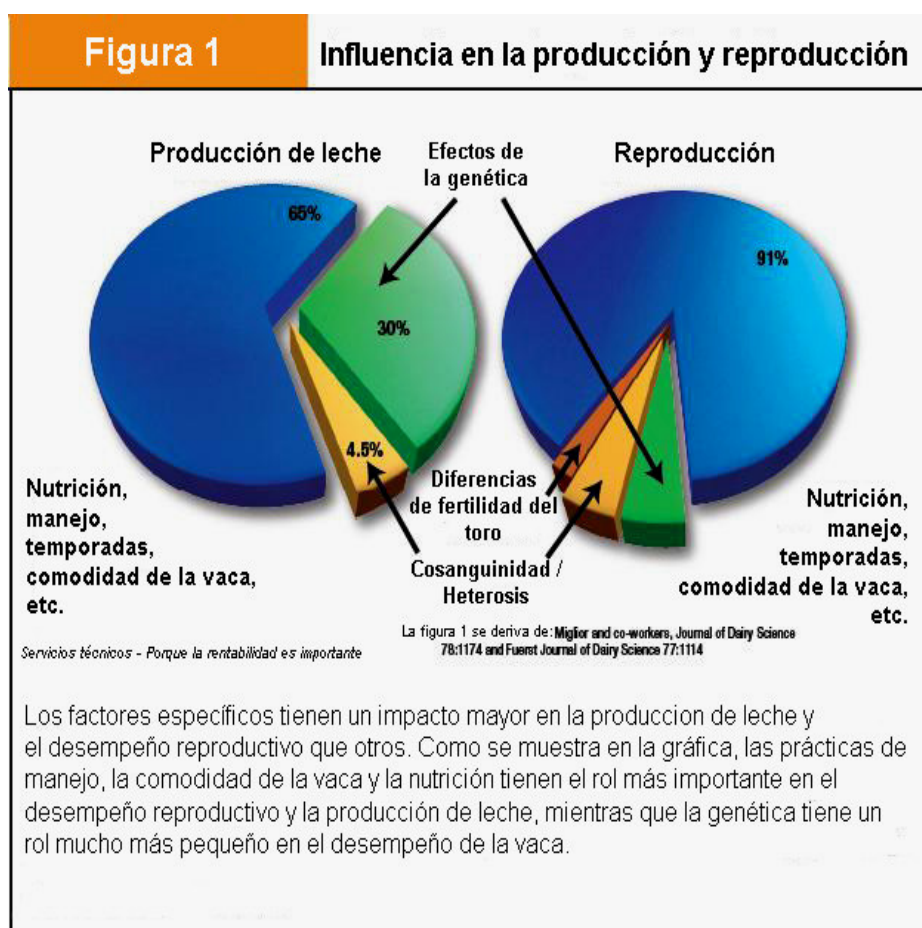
Figura 1

Influencia en la producción y reproducción

Producción de leche

Efectos de la genética

Reproducción

65%

30%

4.5%

91%

Nutrición, manejo, temporadas, comodidad de la vaca, etc.

Diferencias de fertilidad del toro

Cosanguinidad / Heterosis

Nutrición, manejo, temporadas, comodidad de la vaca, etc.

Servicios técnicos - Porque la rentabilidad es importante

La figura 1 se deriva de: Miglior and co-workers, Journal of Dairy Science 78:1174 and Fuerst Journal of Dairy Science 77:1114

Los factores específicos tienen un impacto mayor en la produccion de leche y el desempeño reproductivo que otros. Como se muestra en la gráfica, las prácticas de manejo, la comodidad de la vaca y la nutrición tienen el rol más importante en el desempeño reproductivo y la producción de leche, mientras que la genética tiene un rol mucho más pequeño en el desempeño de la vaca.